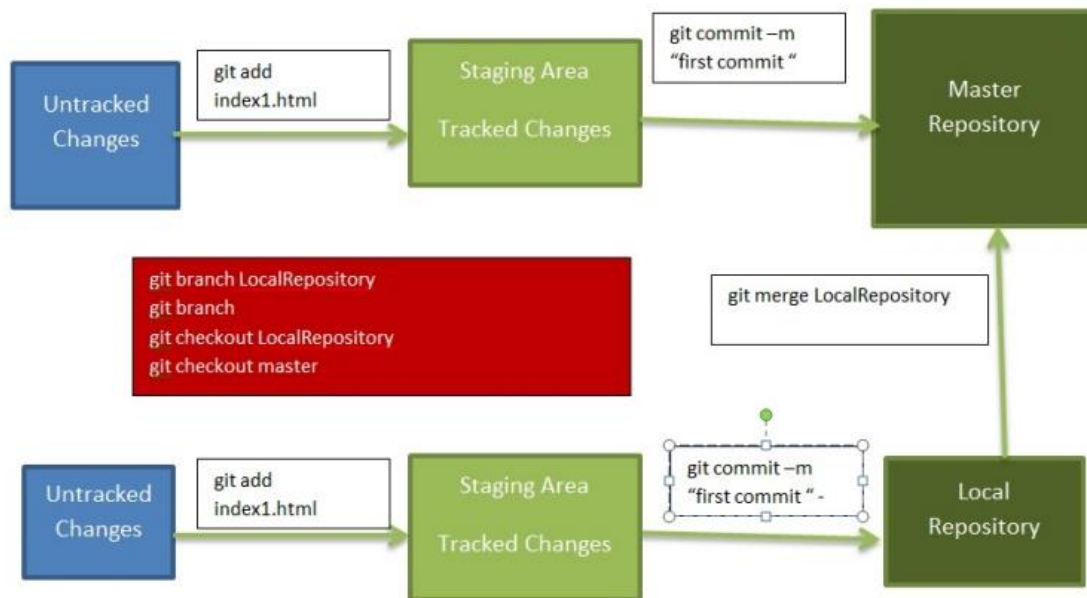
Untracked Changes

git add index1.html

Staging Area

Tracked Changes

git commit –m "first commit "

Master Repository

git branch LocalRepository
git branch
git checkout LocalRepository
git checkout master

git merge LocalRepository

Untracked Changes

git add index1.html

Staging Area

Tracked Changes

git commit –m "first commit " -

Local Repository